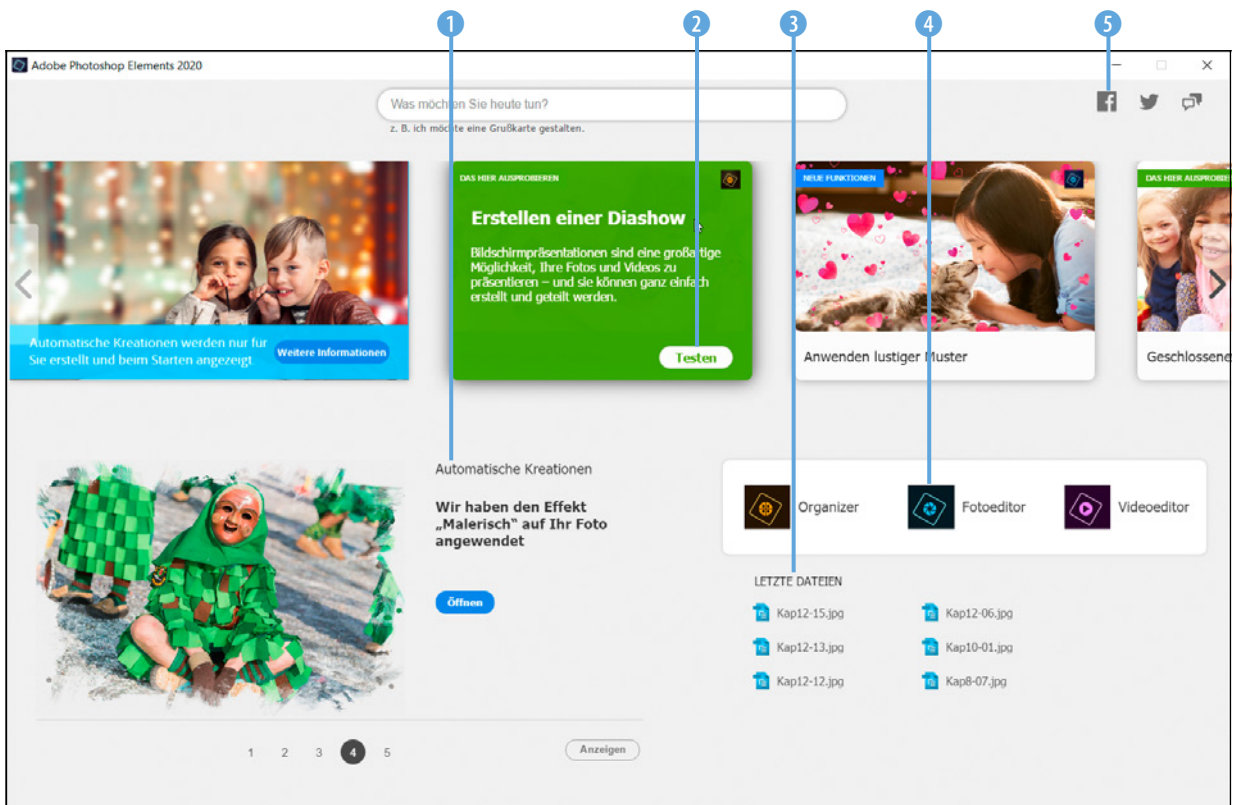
1 2 3 4 5

Adobe Photoshop Elements 2020

Was möchten Sie heute tun?

z. B. ich möchte eine Grußkarte gestalten.

Automatische Kreationen werden nur für Sie erstellt und beim Starten angezeigt

Weitere Informationen

DAS HIER AUSPROBIEREN

Erstellen einer Diashow

Bildschirmpräsentationen sind eine großartige Möglichkeit, Ihre Fotos und Videos zu präsentieren – und sie können ganz einfach erstellt und geteilt werden.

Testen

NEUE FUNKTIONEN

Anwenden lustiger Muster

DAS HIER AUSPROBIE

Geschlossene

Automatische Kreationen

Wir haben den Effekt „Malerisch" auf Ihr Foto angewendet

Öffnen

1 2 3 4 5

Anzeigen

Organizer

Fotoeditor

Videoeditor

LETZTE DATEIEN

Kap12-15.jpg

Kap12-06.jpg

Kap12-13.jpg

Kap10-01.jpg

Kap12-12.jpg

Kap8-07.jpg